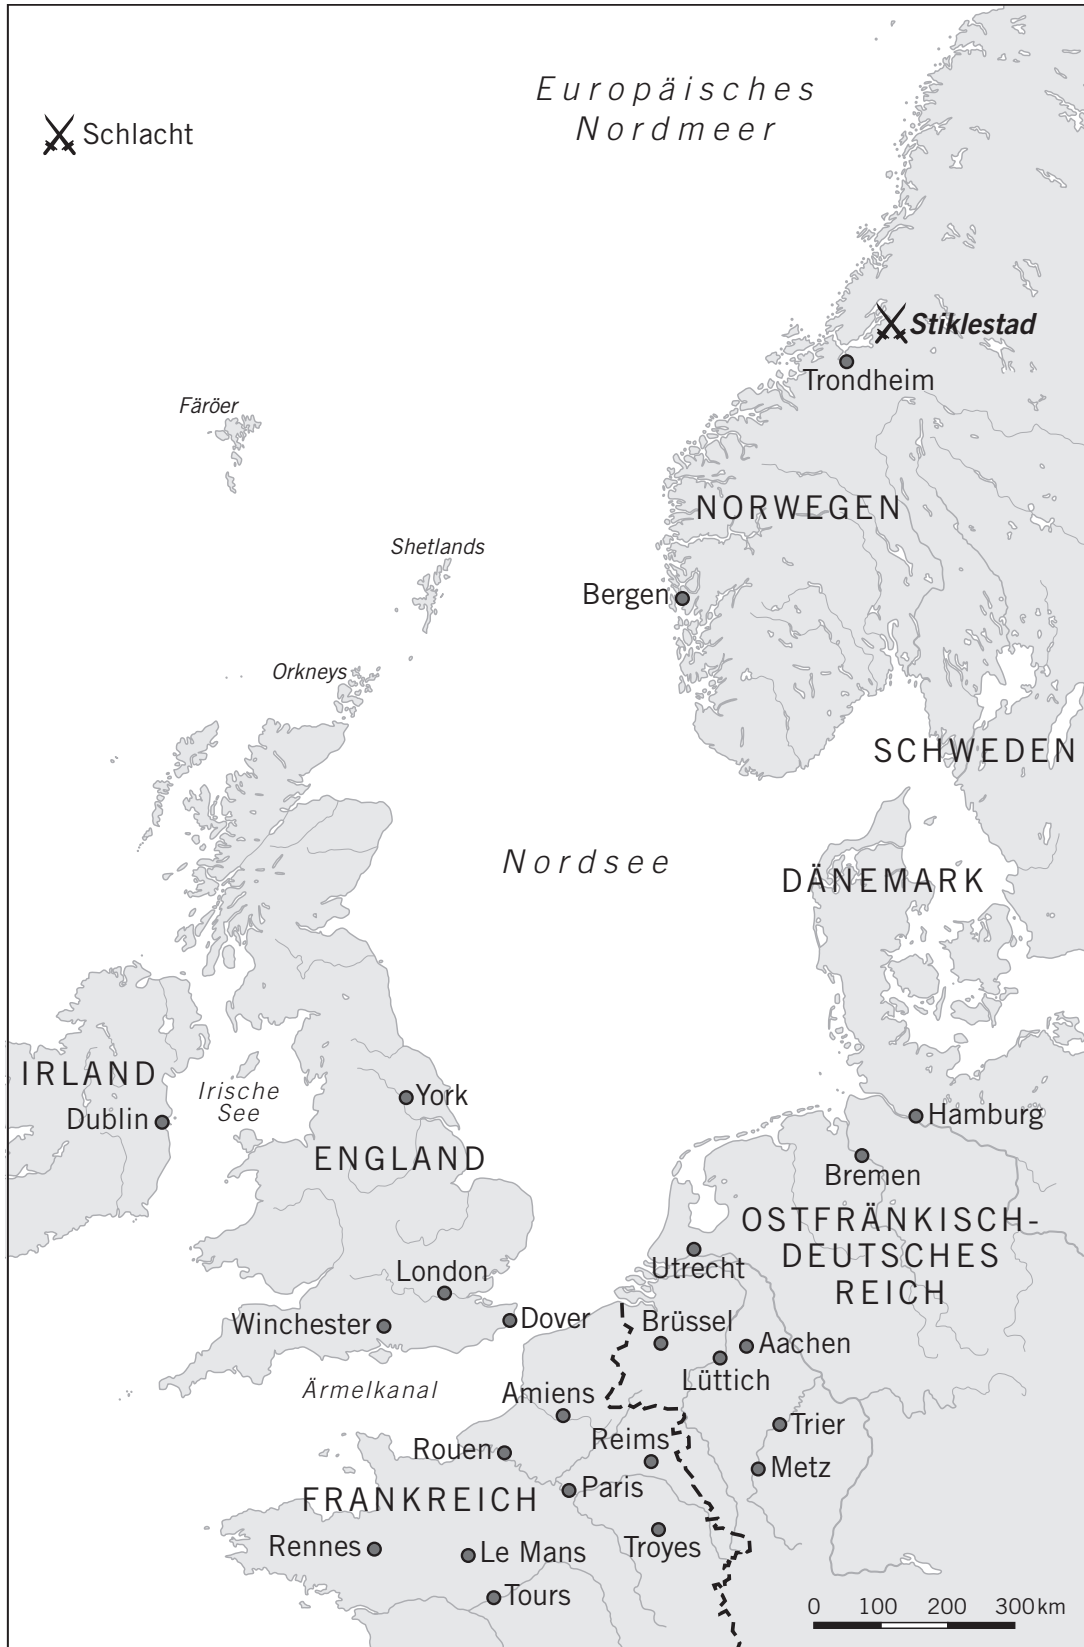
Europäisches Nordmeer

Schlacht

Stiklestad
Trondheim

Färöer

NORWEGEN

Shetlands

Bergen

Orkneys

SCHWEDEN

Nordsee

DÄNEMARK

IRLAND
Irische See
Dublin
York
Hamburg
ENGLAND
Bremen
OSTFRÄNKISCH-DEUTSCHES REICH
London
Utrecht
Winchester
Dover
Brüssel
Aachen
Lüttich
Ärmelkanal
Amiens
Trier
Rouen
Reims
Metz
FRANKREICH
Paris
Rennes
Le Mans
Troyes
Tours

0 100 200 300 km